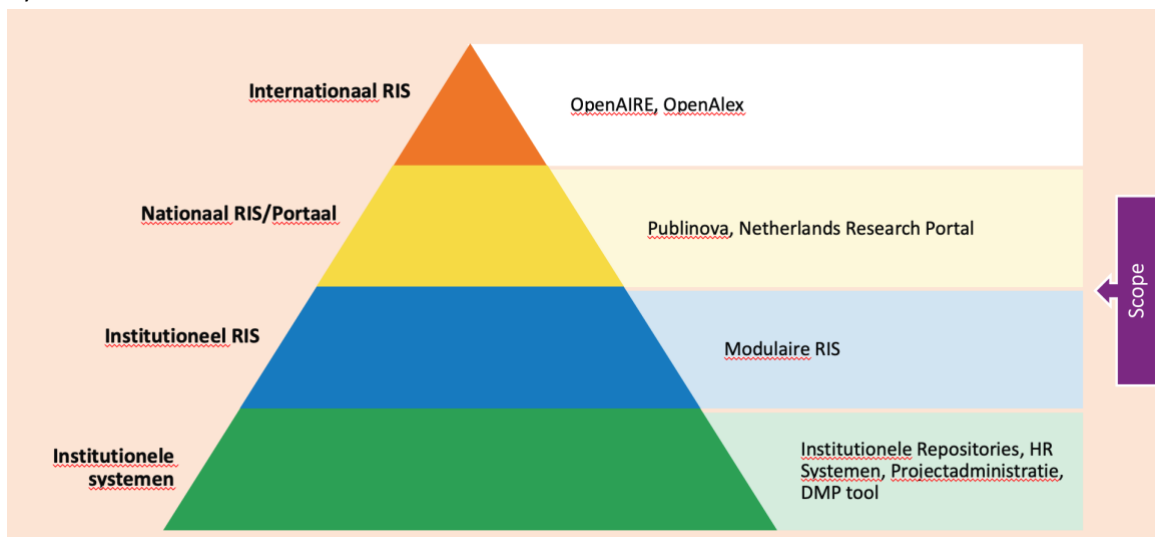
Internationaal RIS

OpenAIRE, OpenAlex

Nationaal RIS/Portaal

Publinova, Netherlands Research Portal

Scope

Institutioneel RIS

Modulaire RIS

Institutionele systemen

Institutionele Repositories, HR Systemen, Projectadministratie, DMP tool